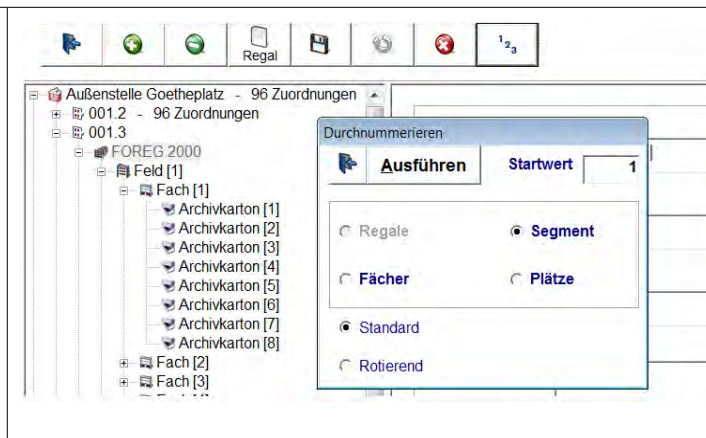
Regal

$^1 2_3$

Außenstelle Goetheplatz - 96 Zuordnungen
001.2 - 96 Zuordnungen
001.3
FOREG 2000
Feld [1]
Fach [1]
Archivkarton [1]
Archivkarton [2]
Archivkarton [3]
Archivkarton [4]
Archivkarton [5]
Archivkarton [6]
Archivkarton [7]
Archivkarton [8]
Fach [2]
Fach [3]

Durchnummerieren

Ausführen

Startwert 1

Regale

Segment

Fächer

Plätze

Standard

Rotierend